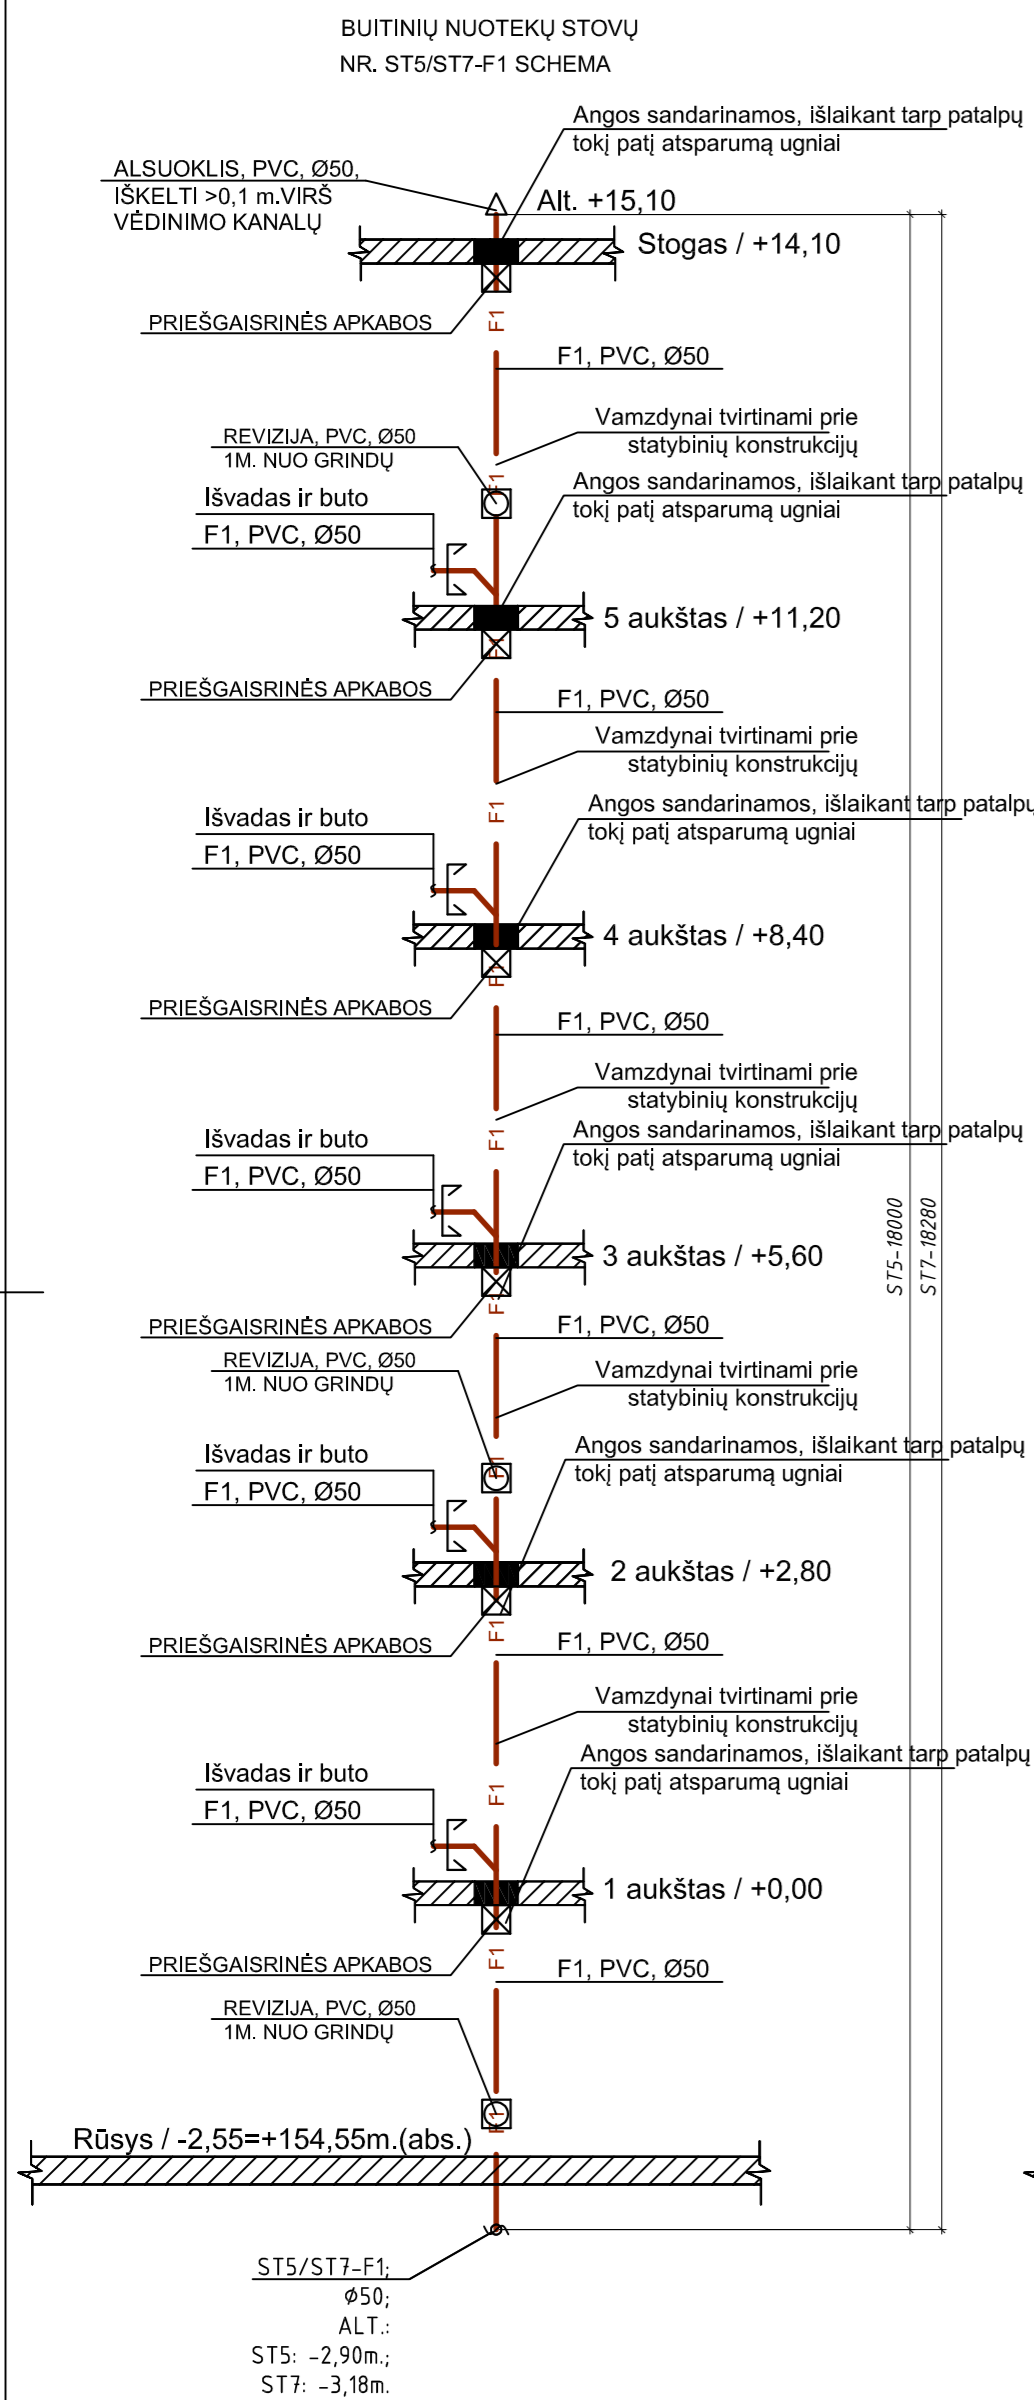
BUITINIŲ NUOTEKŲ STOVŲ
NR. ST5/ST7-F1 SCHEMA

Angos sandarinamos, išlaikant tarp patalpų tokį patį atsparumą ugniai

ALSUOKLIS, PVC, Ø50, IŠKELTI >0,1 m.VIRŠ VĖDINIMO KANALŲ

Alt. +15,10

Stogas / +14,10

PRIEŠGAISRINĖS APKABOS

F1

F1, PVC, Ø50

Vamzdynai tvirtinami prie statybinių konstrukcijų

REVIZIJA, PVC, Ø50
1M. NUO GRINDŲ

Angos sandarinamos, išlaikant tarp patalpų tokį patį atsparumą ugniai

Išvadas ir buto
F1, PVC, Ø50

5 aukštas / +11,20

PRIEŠGAISRINĖS APKABOS

F1, PVC, Ø50

Vamzdynai tvirtinami prie statybinių konstrukcijų

F1

Išvadas ir buto
F1, PVC, Ø50

Angos sandarinamos, išlaikant tarp patalpų tokį patį atsparumą ugniai

4 aukštas / +8,40

PRIEŠGAISRINĖS APKABOS

F1, PVC, Ø50

Vamzdynai tvirtinami prie statybinių konstrukcijų

F1

Išvadas ir buto
F1, PVC, Ø50

Angos sandarinamos, išlaikant tarp patalpų tokį patį atsparumą ugniai

3 aukštas / +5,60

ST5-18000
ST7-18280

PRIEŠGAISRINĖS APKABOS

F1, PVC, Ø50

REVIZIJA, PVC, Ø50
1M. NUO GRINDŲ

Vamzdynai tvirtinami prie statybinių konstrukcijų

Išvadas ir buto
F1, PVC, Ø50

Angos sandarinamos, išlaikant tarp patalpų tokį patį atsparumą ugniai

2 aukštas / +2,80

PRIEŠGAISRINĖS APKABOS

F1, PVC, Ø50

Vamzdynai tvirtinami prie statybinių konstrukcijų

Angos sandarinamos, išlaikant tarp patalpų tokį patį atsparumą ugniai

Išvadas ir buto
F1, PVC, Ø50

F1

1 aukštas / +0,00

PRIEŠGAISRINĖS APKABOS

F1, PVC, Ø50

REVIZIJA, PVC, Ø50
1M. NUO GRINDŲ

Rūsys / -2,55=+154,55m.(abs.)

ST5/ST7-F1;
Ø50;
ALT.:
ST5: -2,90m.;
ST7: -3,18m.